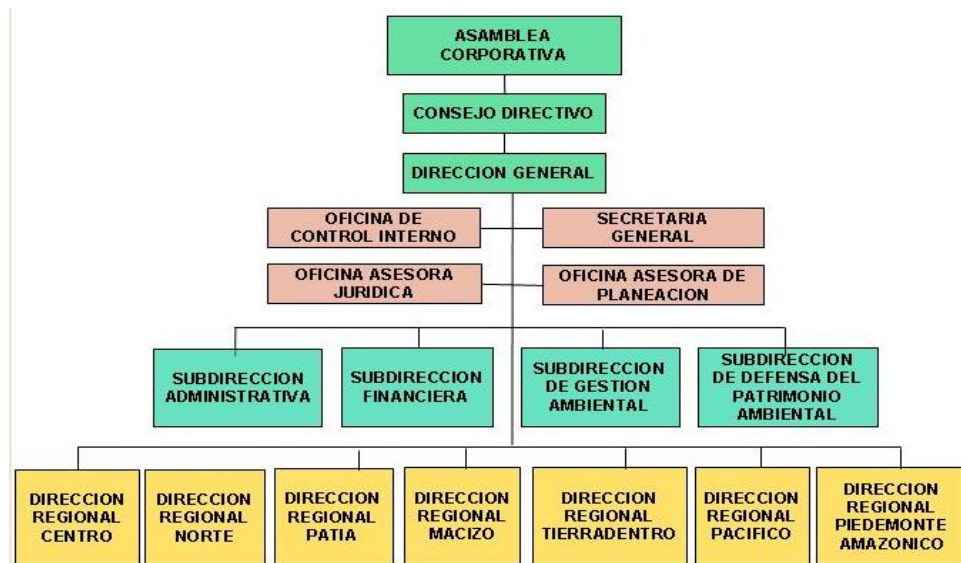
ASAMBLEA CORPORATIVA

CONSEJO DIRECTIVO

DIRECCION GENERAL

OFICINA DE CONTROL INTERNO

SECRETARIA GENERAL

OFICINA ASESORA JURIDICA

OFICINA ASESORA DE PLANEACION

SUBDIRECCION ADMINISTRATIVA

SUBDIRECCION FINANCIERA

SUBDIRECCION DE GESTION AMBIENTAL

SUBDIRECCION DE DEFENSA DEL PATRIMONIO AMBIENTAL

DIRECCION REGIONAL CENTRO

DIRECCION REGIONAL NORTE

DIRECCION REGIONAL PATIA

DIRECCION REGIONAL MACIZO

DIRECCION REGIONAL TIERRADENTRO

DIRECCION REGIONAL PACIFICO

DIRECCION REGIONAL PIEDEMONTE AMAZONICO